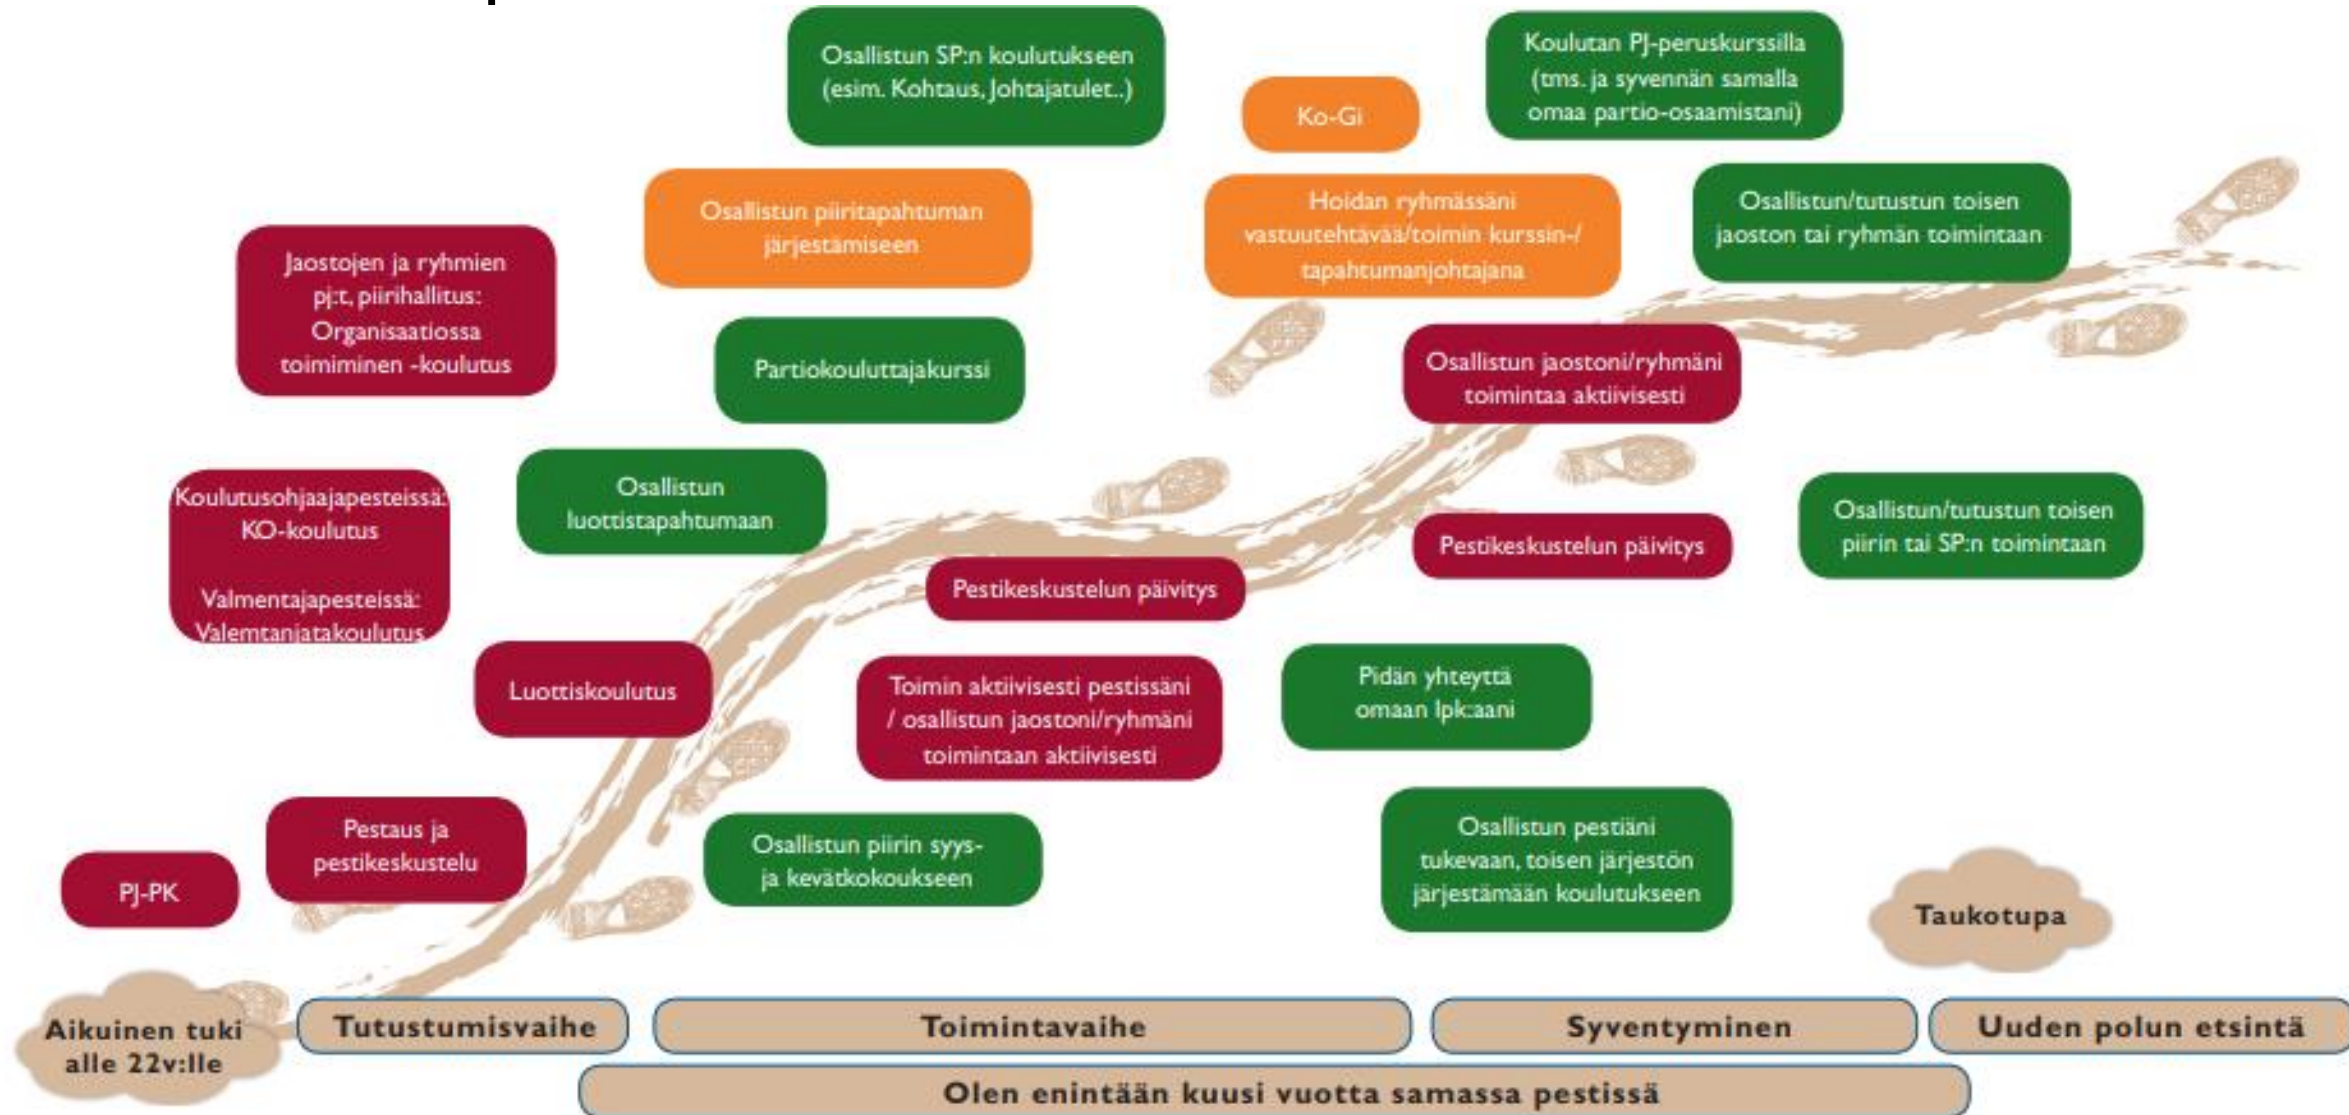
Osallistun SP:n koulutukseen (esim. Kohtaus, Johtajatulet..)

Ko-Gi

Koulutan PJ-peruskurssilla (tms. ja syvennän samalla omaa partio-osaamistani)

Osallistun piiritapahtuman järjestämiseen

Hoidan ryhmässäni vastuutehtävää/toimin kurssin-/tapahtumanjohtajana

Osallistun/tutustun toisen jaoston tai ryhmän toimintaan

Jaostojen ja ryhmien pj:t, piirihallitus: Organisaatiossa toimiminen -koulutus

Partiokouluttajakurssi

Osallistun jaostoni/ryhmäni toimintaa aktiivisesti

Koulutusohjaajapesteissä: KO-koulutus

Valmentajapesteissä: Valemtanjatakoulutus

Osallistun luottistapahtumaan

Pestikeskustelun päivitys

Pestikeskustelun päivitys

Osallistun/tutustun toisen piirin tai SP:n toimintaan

Luottiskoulutus

Toimin aktiivisesti pestissäni / osallistun jaostoni/ryhmäni toimintaan aktiivisesti

Pidän yhteyttä omaan lpk:aani

Pestaus ja pestikeskustelu

PJ-PK

Osallistun piirin syys- ja kevätkokoukseen

Osallistun pestiäni tukevaan, toisen järjestön järjestämään koulutukseen

Taukotupa

Aikuinen tuki alle 22v:lle

Tutustumisvaihe

Toimintavaihe

Syventyminen

Uuden polun etsintä

Olen enintään kuusi vuotta samassa pestissä